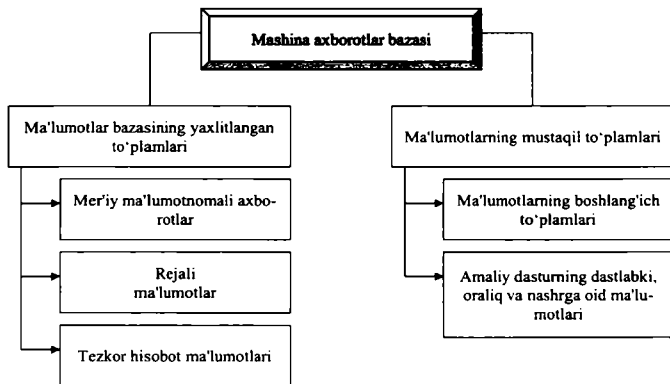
Mashina axborotlar bazasi

Ma'lumotlar bazasining yaxlitlangan to'plamlari

Mer'iy ma'lumotnomali axborotlar

Rejali ma'lumotlar

Tezkor hisobot ma'lumotlari

Ma'lumotlarning mustaqil to'plamlari

Ma'lumotlarning boshlang'ich to'plamlari

Amaliy dasturning dastlabki, oraliq va nashrga oid ma'lumotlari